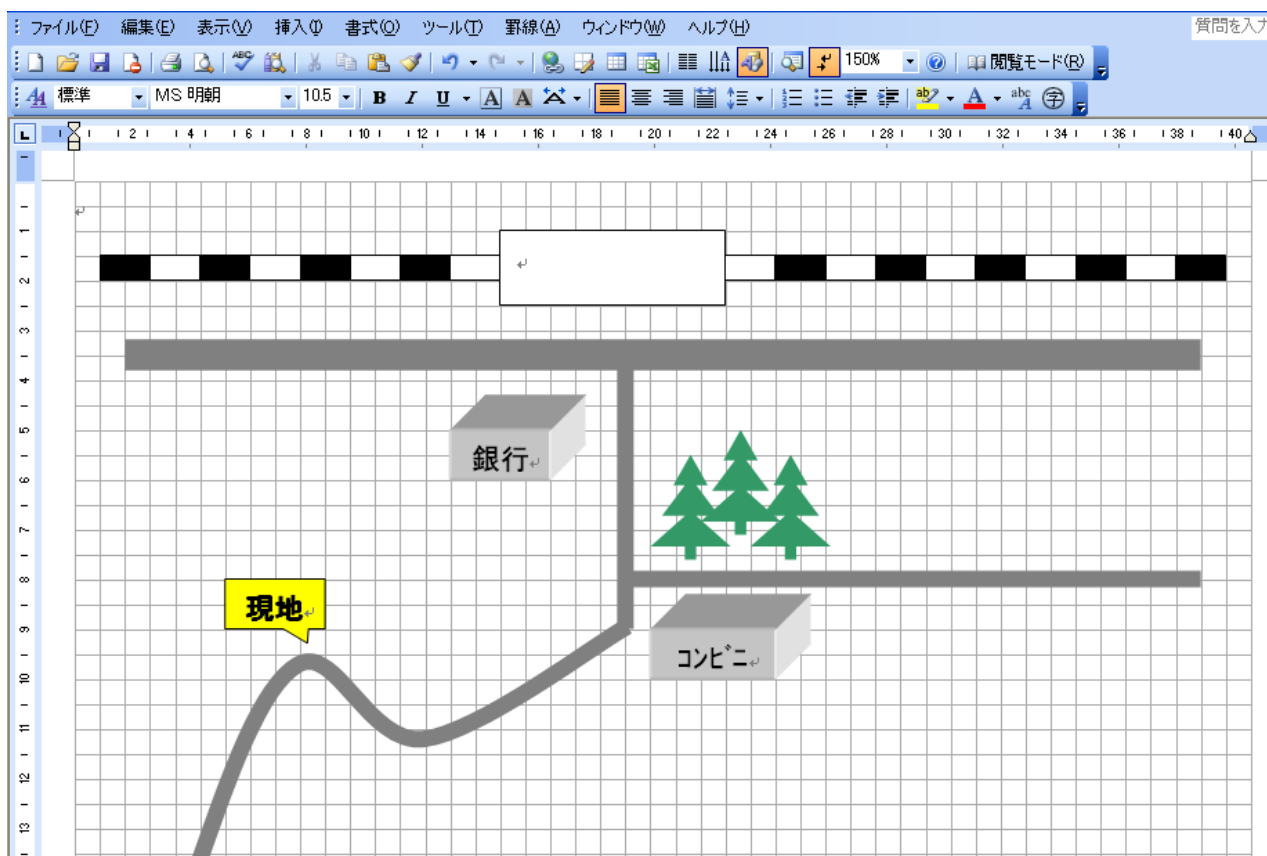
ファイル(F) 編集(E) 表示(V) 挿入(I) 書式(O) ツール(T) 罫線(A) ウィンドウ(W) ヘルプ(H)

質問を入力

150%

閲覧モード(R)

標準 MS 明朝 10.5

B I U A A

2 4 6 8 10 12 14 16 18 20 22 24 26 28 30 32 34 36 38 40

1 2 3 4 5 6 7 8 9 10 11 12 13

銀行

現地

コンビニ